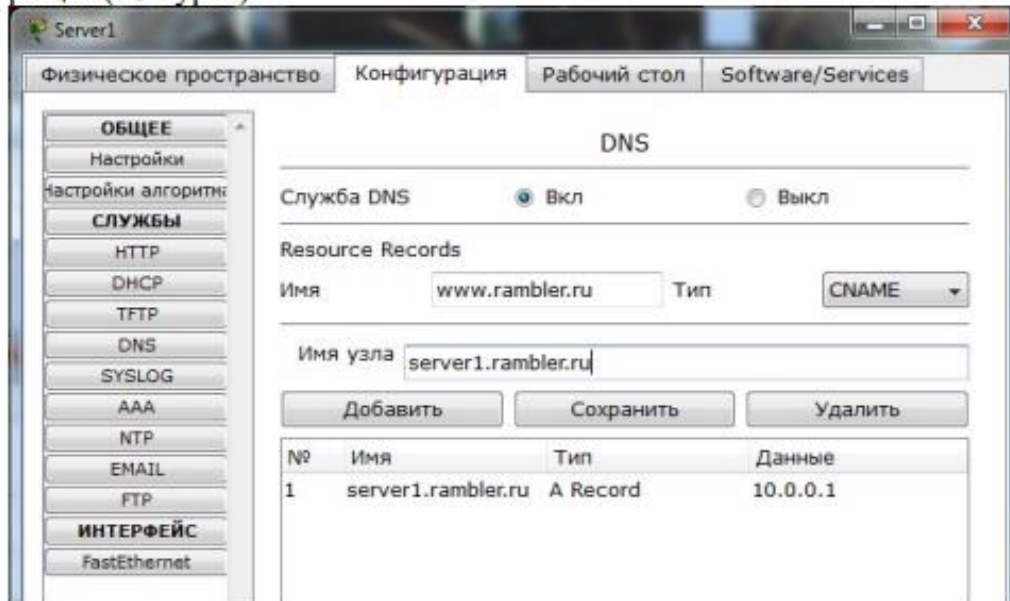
Server1

Физическое пространство | Конфигурация | Рабочий стол | Software/Services

ОБЩЕЕ
Настройки
Настройки алгоритма
СЛУЖБЫ
HTTP
DHCP
TFTP
DNS
SYSLOG
AAA
NTP
EMAIL
FTP
ИНТЕРФЕЙС
FastEthernet

DNS

Служба DNS Вкл Выкл

Resource Records

Имя www.rambler.ru Тип CNAME

Имя узла server1.rambler.ru

Добавить Сохранить Удалить

| № | Имя | Тип | Данные |
|---|---|---|---|
| 1 | server1.rambler.ru | A Record | 10.0.0.1 |